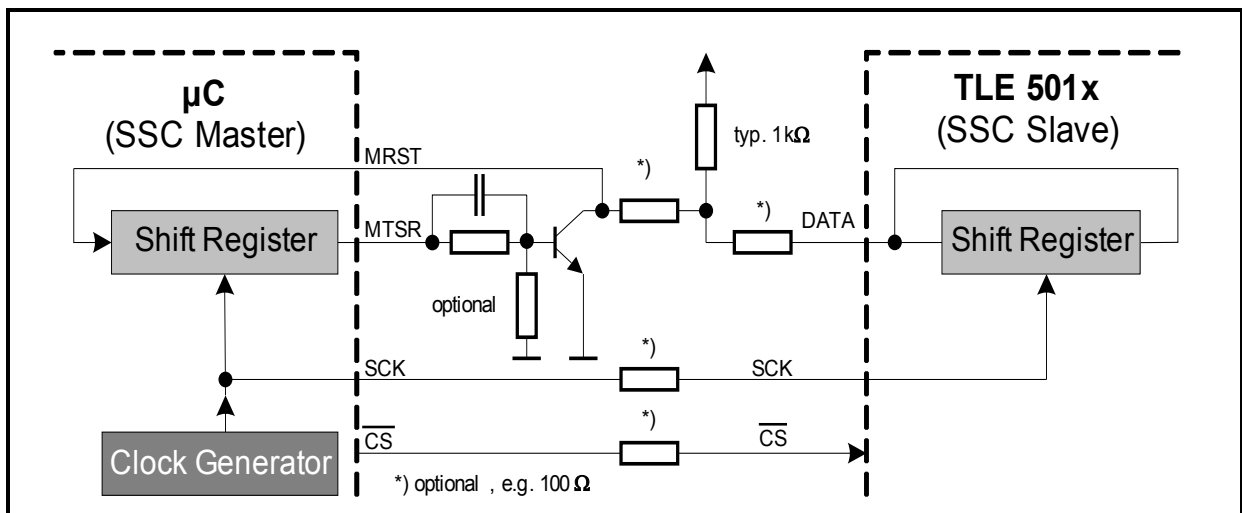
μC
(SSC Master)

TLE 501x
(SSC Slave)

MRST

typ. 1k$\Omega$

*)

*)

MTSR

DATA

Shift Register

Shift Register

optional

*)

SCK

SCK

*)

$\overline{CS}$

$\overline{CS}$

Clock Generator

*) optional , e.g. 100 $\Omega$